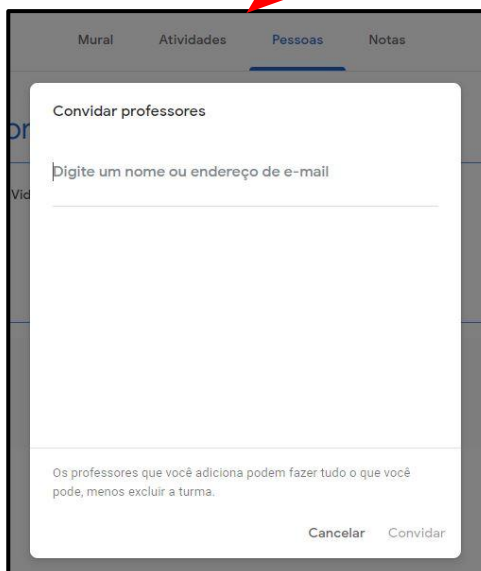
Mural Atividades Pessoas Notas

Convidar professores

Digite um nome ou endereço de e-mail

Os professores que você adiciona podem fazer tudo o que você pode, menos excluir a turma.

Cancelar Convidar